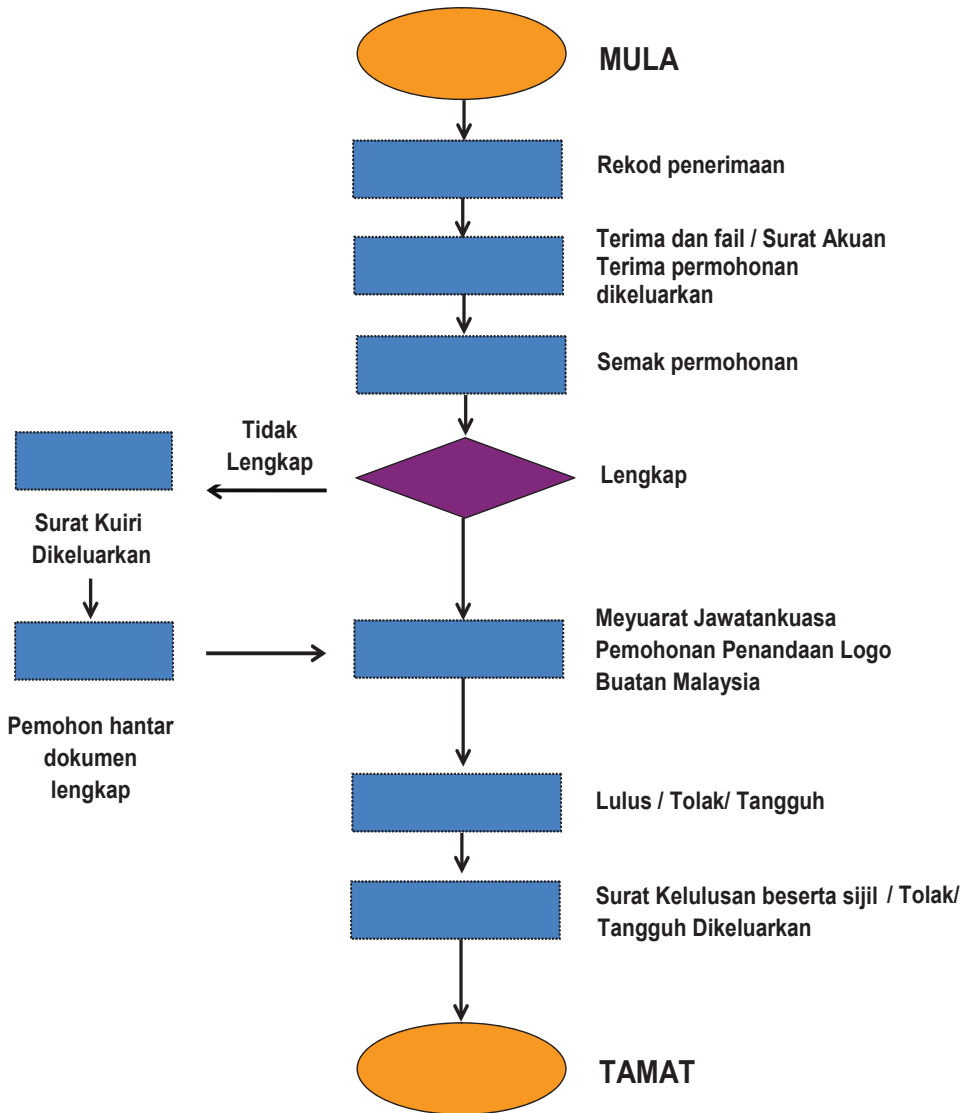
MULA

Rekod penerimaan

Terima dan fail / Surat Akuan Terima permohonan dikeluarkan

Semak permohonan

Tidak Lengkap

Lengkap

Surat Kuiri Dikeluarkan

Meyuarat Jawatankuasa Pemohonan Penandaan Logo Buatan Malaysia

Pemohon hantar dokumen lengkap

Lulus / Tolak/ Tangguh

Surat Kelulusan beserta sijil / Tolak/ Tangguh Dikeluarkan

TAMAT